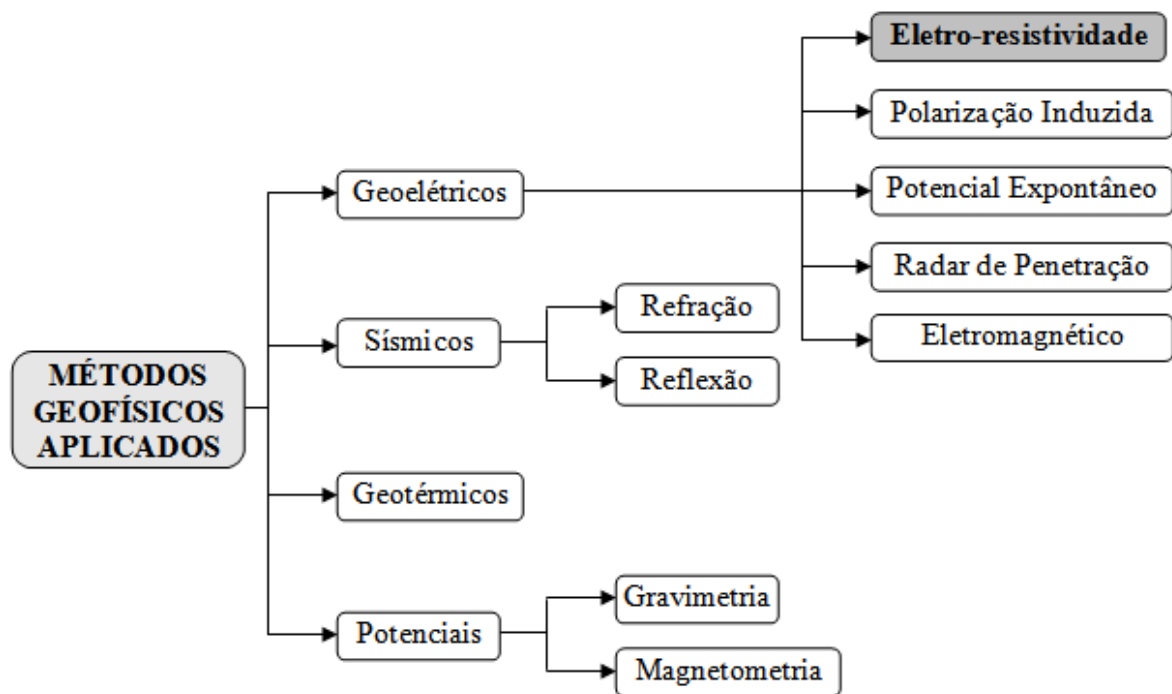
MÉTODOS GEOFÍSICOS APLICADOS

Geoelétricos

Eletro-resistividade

Polarização Induzida

Potencial Expontâneo

Radar de Penetração

Eletromagnético

Sísmicos

Refração

Reflexão

Geotérmicos

Potenciais

Gravimetria

Magnetometria